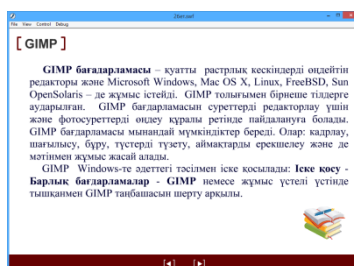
File View Control Debug

[ GIMP ]

GIMP бағдарламасы – қуатты растрлық кескіндерді өңдейтін редакторы және Microsoft Windows, Mac OS X, Linux, FreeBSD, Sun OpenSolaris – де жұмыс істейді. GIMP толығымен бірнеше тілдерге аударылған. GIMP бағдарламасын суреттерді редакторлау үшін және фотосуреттерді өңдеу құралы ретінде пайдалануға болады. GIMP бағдарламасы мынандай мүмкіндіктер береді. Олар: кадрлау, шағылысу, бұру, түстерді түзету, аймақтарды ерекшелеу және де мәтінмен жұмыс жасай алады.

GIMP Windows-те әдеттегі тәсілмен іске қосылады: Іске қосу - Барлық бағдарламалар - GIMP немесе жұмыс үстелі үстінде тышқанмен GIMP таңбашасын шерту арқылы.